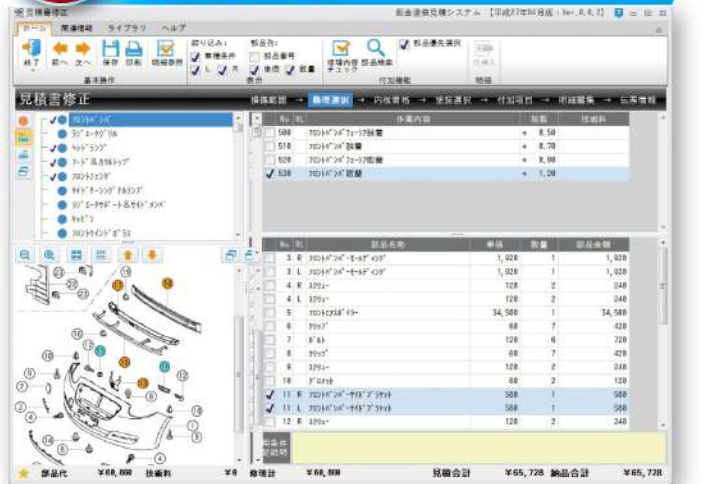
見積書修正

新金塗装見積システム 【平成27年08月版：Ver.8.6.2】

ホーム 関連情報 ライブラリ ヘルプ

終了 前へ 次へ 保存 印刷 明細参照
基本操作

絞り込み： 車種条件 L R
表示

部品名： 部品番号 単価 数量
表示

修理内容チェック 部品検索 部品優先選択
付加機能

明細

見積書修正

損傷範囲 → 動画選択 → 内訳着格 → 塗装選択 → 付加項目 → 明細編集 → 伝票情報

フロントバンパ
ラジエータグリル
ヘッドランプ
フードＡ＆カウルトップ
フロントフェンダ
サイドターンシグナルランプ
ラジエータサポート＆サイドメンバ
キャビン
フロントウインドガラス

| | No | RL | 作業内容 | | 指数 | 技術料 |
|---|---|---|---|---|---|---|
| | 500 | | フロントバンパフェース脱着 | + | 0.50 | |
| | 510 | | フロントバンパ脱着 | + | 0.70 | |
| | 520 | | フロントバンパフェース取替 | + | 0.00 | |
| ✓ | 530 | | フロントバンパ取替 | + | 1.20 | |

| | No | RL | 部品名称 | 単価 | 数量 | 部品金額 |
|---|---|---|---|---|---|---|
| | 3 | R | フロントバンパーモールディング | 1,020 | 1 | 1,020 |
| | 3 | L | フロントバンパーモールディング | 1,020 | 1 | 1,020 |
| | 4 | R | スクリュー | 120 | 2 | 240 |
| | 4 | L | スクリュー | 120 | 2 | 240 |
| | 5 | | フロントエアスポイラー | 34,500 | 1 | 34,500 |
| | 6 | | クリップ | 60 | 7 | 420 |
| | 7 | | ボルト | 120 | 6 | 720 |
| | 8 | | クリップ | 60 | 7 | 420 |
| | 9 | | スクリュー | 120 | 2 | 240 |
| | 10 | | グロメット | 60 | 2 | 120 |
| ✓ | 11 | R | フロントバンパサイドブラケット | 580 | 1 | 580 |
| ✓ | 11 | L | フロントバンパサイドブラケット | 580 | 1 | 580 |
| | 12 | R | スクリュー | 120 | 2 | 240 |

部品名称説明

部品代 ¥60,860 技術料 ¥0 修理計 ¥60,860 見積合計 ¥65,728 納品合計 ¥65,728